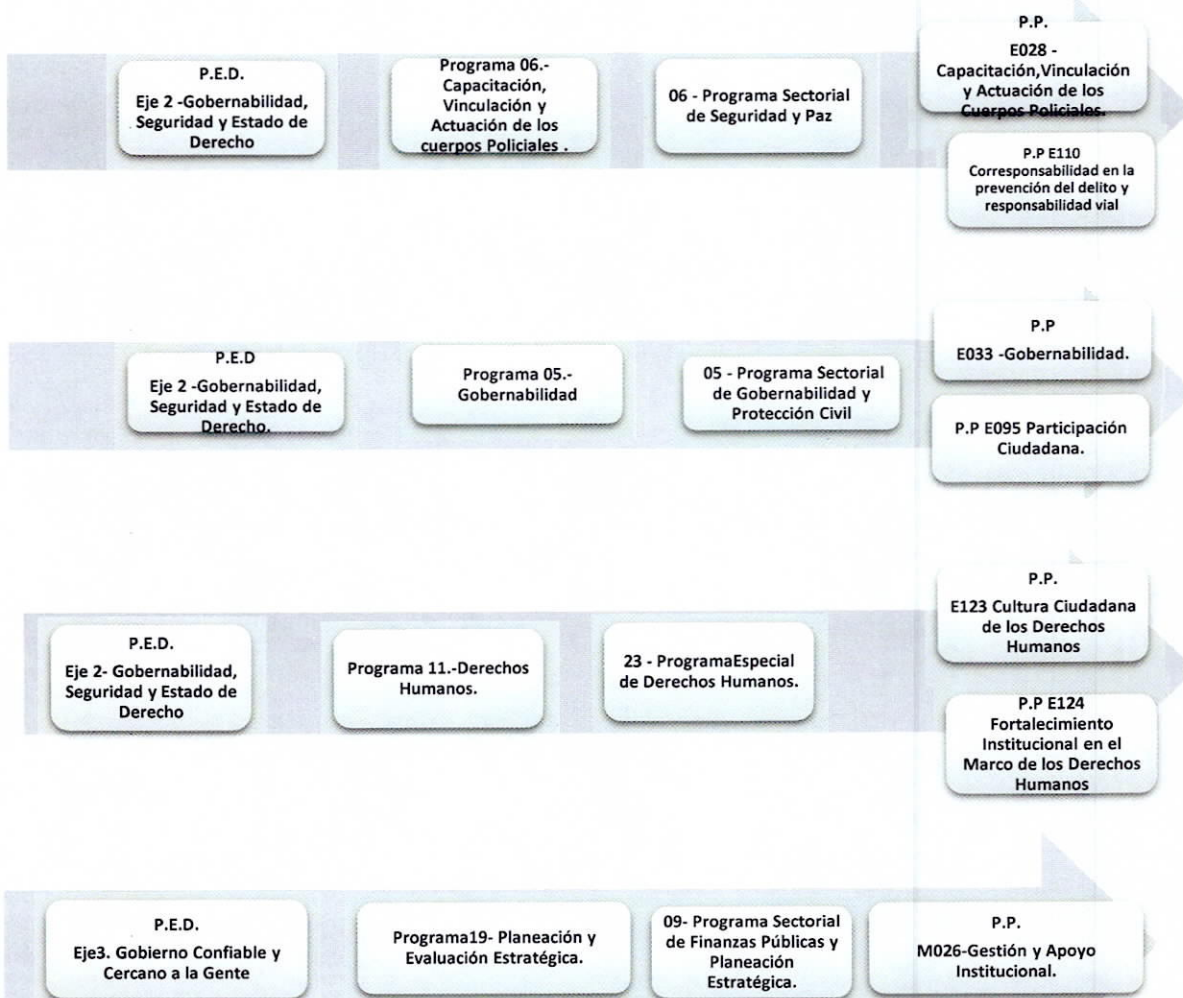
P.E.D.
Eje 2 -Gobernabilidad, Seguridad y Estado de Derecho

Programa 06.- Capacitación, Vinculación y Actuación de los cuerpos Policiales .

06 - Programa Sectorial de Seguridad y Paz

P.P.
E028 - Capacitación,Vinculación y Actuación de los Cuerpos Policiales.

P.P E110
Corresponsabilidad en la prevención del delito y responsabilidad vial

P.E.D
Eje 2 -Gobernabilidad, Seguridad y Estado de Derecho.

Programa 05.- Gobernabilidad

05 - Programa Sectorial de Gobernabilidad y Protección Civil

P.P
E033 -Gobernabilidad.

P.P E095 Participación Ciudadana.

P.E.D.
Eje 2- Gobernabilidad, Seguridad y Estado de Derecho

Programa 11.-Derechos Humanos.

23 - ProgramaEspecial de Derechos Humanos.

P.P.
E123 Cultura Ciudadana de los Derechos Humanos

P.P E124
Fortalecimiento Institucional en el Marco de los Derechos Humanos

P.E.D.
Eje3. Gobierno Confiable y Cercano a la Gente

Programa19- Planeación y Evaluación Estratégica.

09- Programa Sectorial de Finanzas Públicas y Planeación Estratégica.

P.P.
M026-Gestión y Apoyo Institucional.